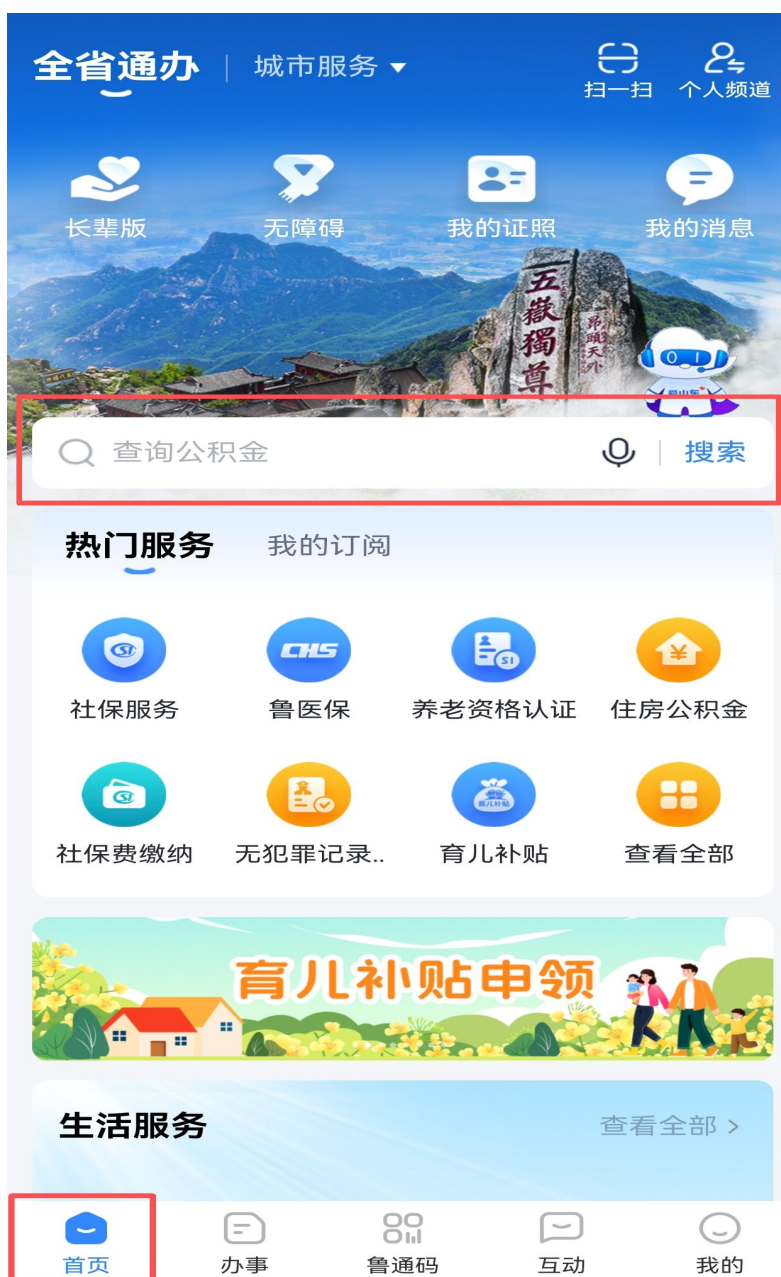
全省通办 | 城市服务

扫一扫 个人频道

长辈版 无障碍 我的证照 我的消息

五嶽獨尊

查询公积金 搜索

热门服务 我的订阅

社保服务 鲁医保 养老资格认证 住房公积金

社保费缴纳 无犯罪记录.. 育儿补贴 查看全部

育儿补贴申领

生活服务 查看全部 >

首页 办事 鲁通码 互动 我的